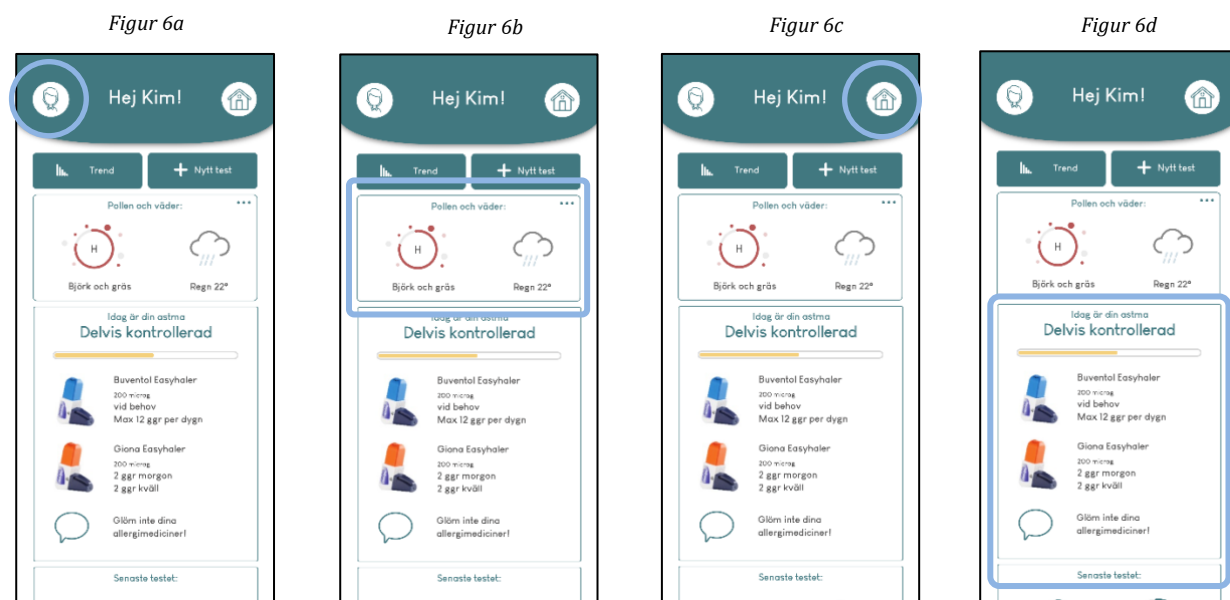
Figur 6a

Hej Kim!

Trend

Nytt test

Pollen och väder:

H

Björk och gräs

Regn 22°

Idag är din astma

Delvis kontrollerad

Buventol Easyhaler
200 microg
vid behov
Max 12 ggr per dygn

Giona Easyhaler
200 microg
2 ggr morgon
2 ggr kväll

Glöm inte dina allergimediciner!

Senaste testet:

Figur 6b

Hej Kim!

Trend

Nytt test

Pollen och väder:

H

Björk och gräs

Regn 22°

Idag är din astma

Delvis kontrollerad

Buventol Easyhaler
200 microg
vid behov
Max 12 ggr per dygn

Giona Easyhaler
200 microg
2 ggr morgon
2 ggr kväll

Glöm inte dina allergimediciner!

Senaste testet:

Figur 6c

Hej Kim!

Trend

Nytt test

Pollen och väder:

H

Björk och gräs

Regn 22°

Idag är din astma

Delvis kontrollerad

Buventol Easyhaler
200 microg
vid behov
Max 12 ggr per dygn

Giona Easyhaler
200 microg
2 ggr morgon
2 ggr kväll

Glöm inte dina allergimediciner!

Senaste testet:

Figur 6d

Hej Kim!

Trend

Nytt test

Pollen och väder:

H

Björk och gräs

Regn 22°

Idag är din astma

Delvis kontrollerad

Buventol Easyhaler
200 microg
vid behov
Max 12 ggr per dygn

Giona Easyhaler
200 microg
2 ggr morgon
2 ggr kväll

Glöm inte dina allergimediciner!

Senaste testet: